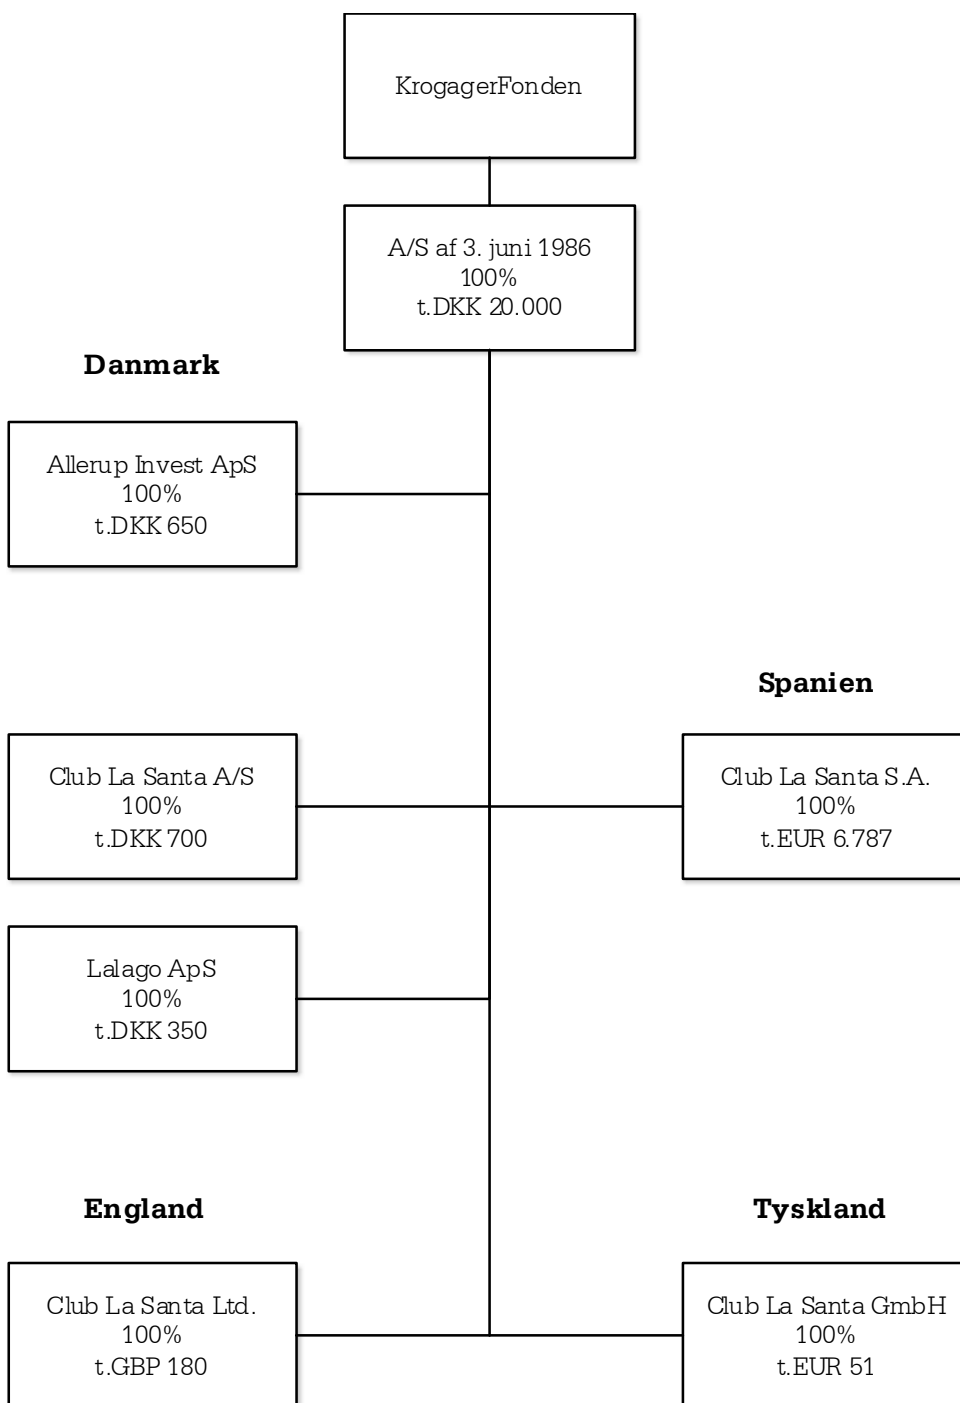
KrogagerFonden

A/S af 3. juni 1986
100%
t.DKK 20.000

Danmark

Allerup Invest ApS
100%
t.DKK 650

Spanien

Club La Santa A/S
100%
t.DKK 700

Club La Santa S.A.
100%
t.EUR 6.787

Lalago ApS
100%
t.DKK 350

England

Tyskland

Club La Santa Ltd.
100%
t.GBP 180

Club La Santa GmbH
100%
t.EUR 51